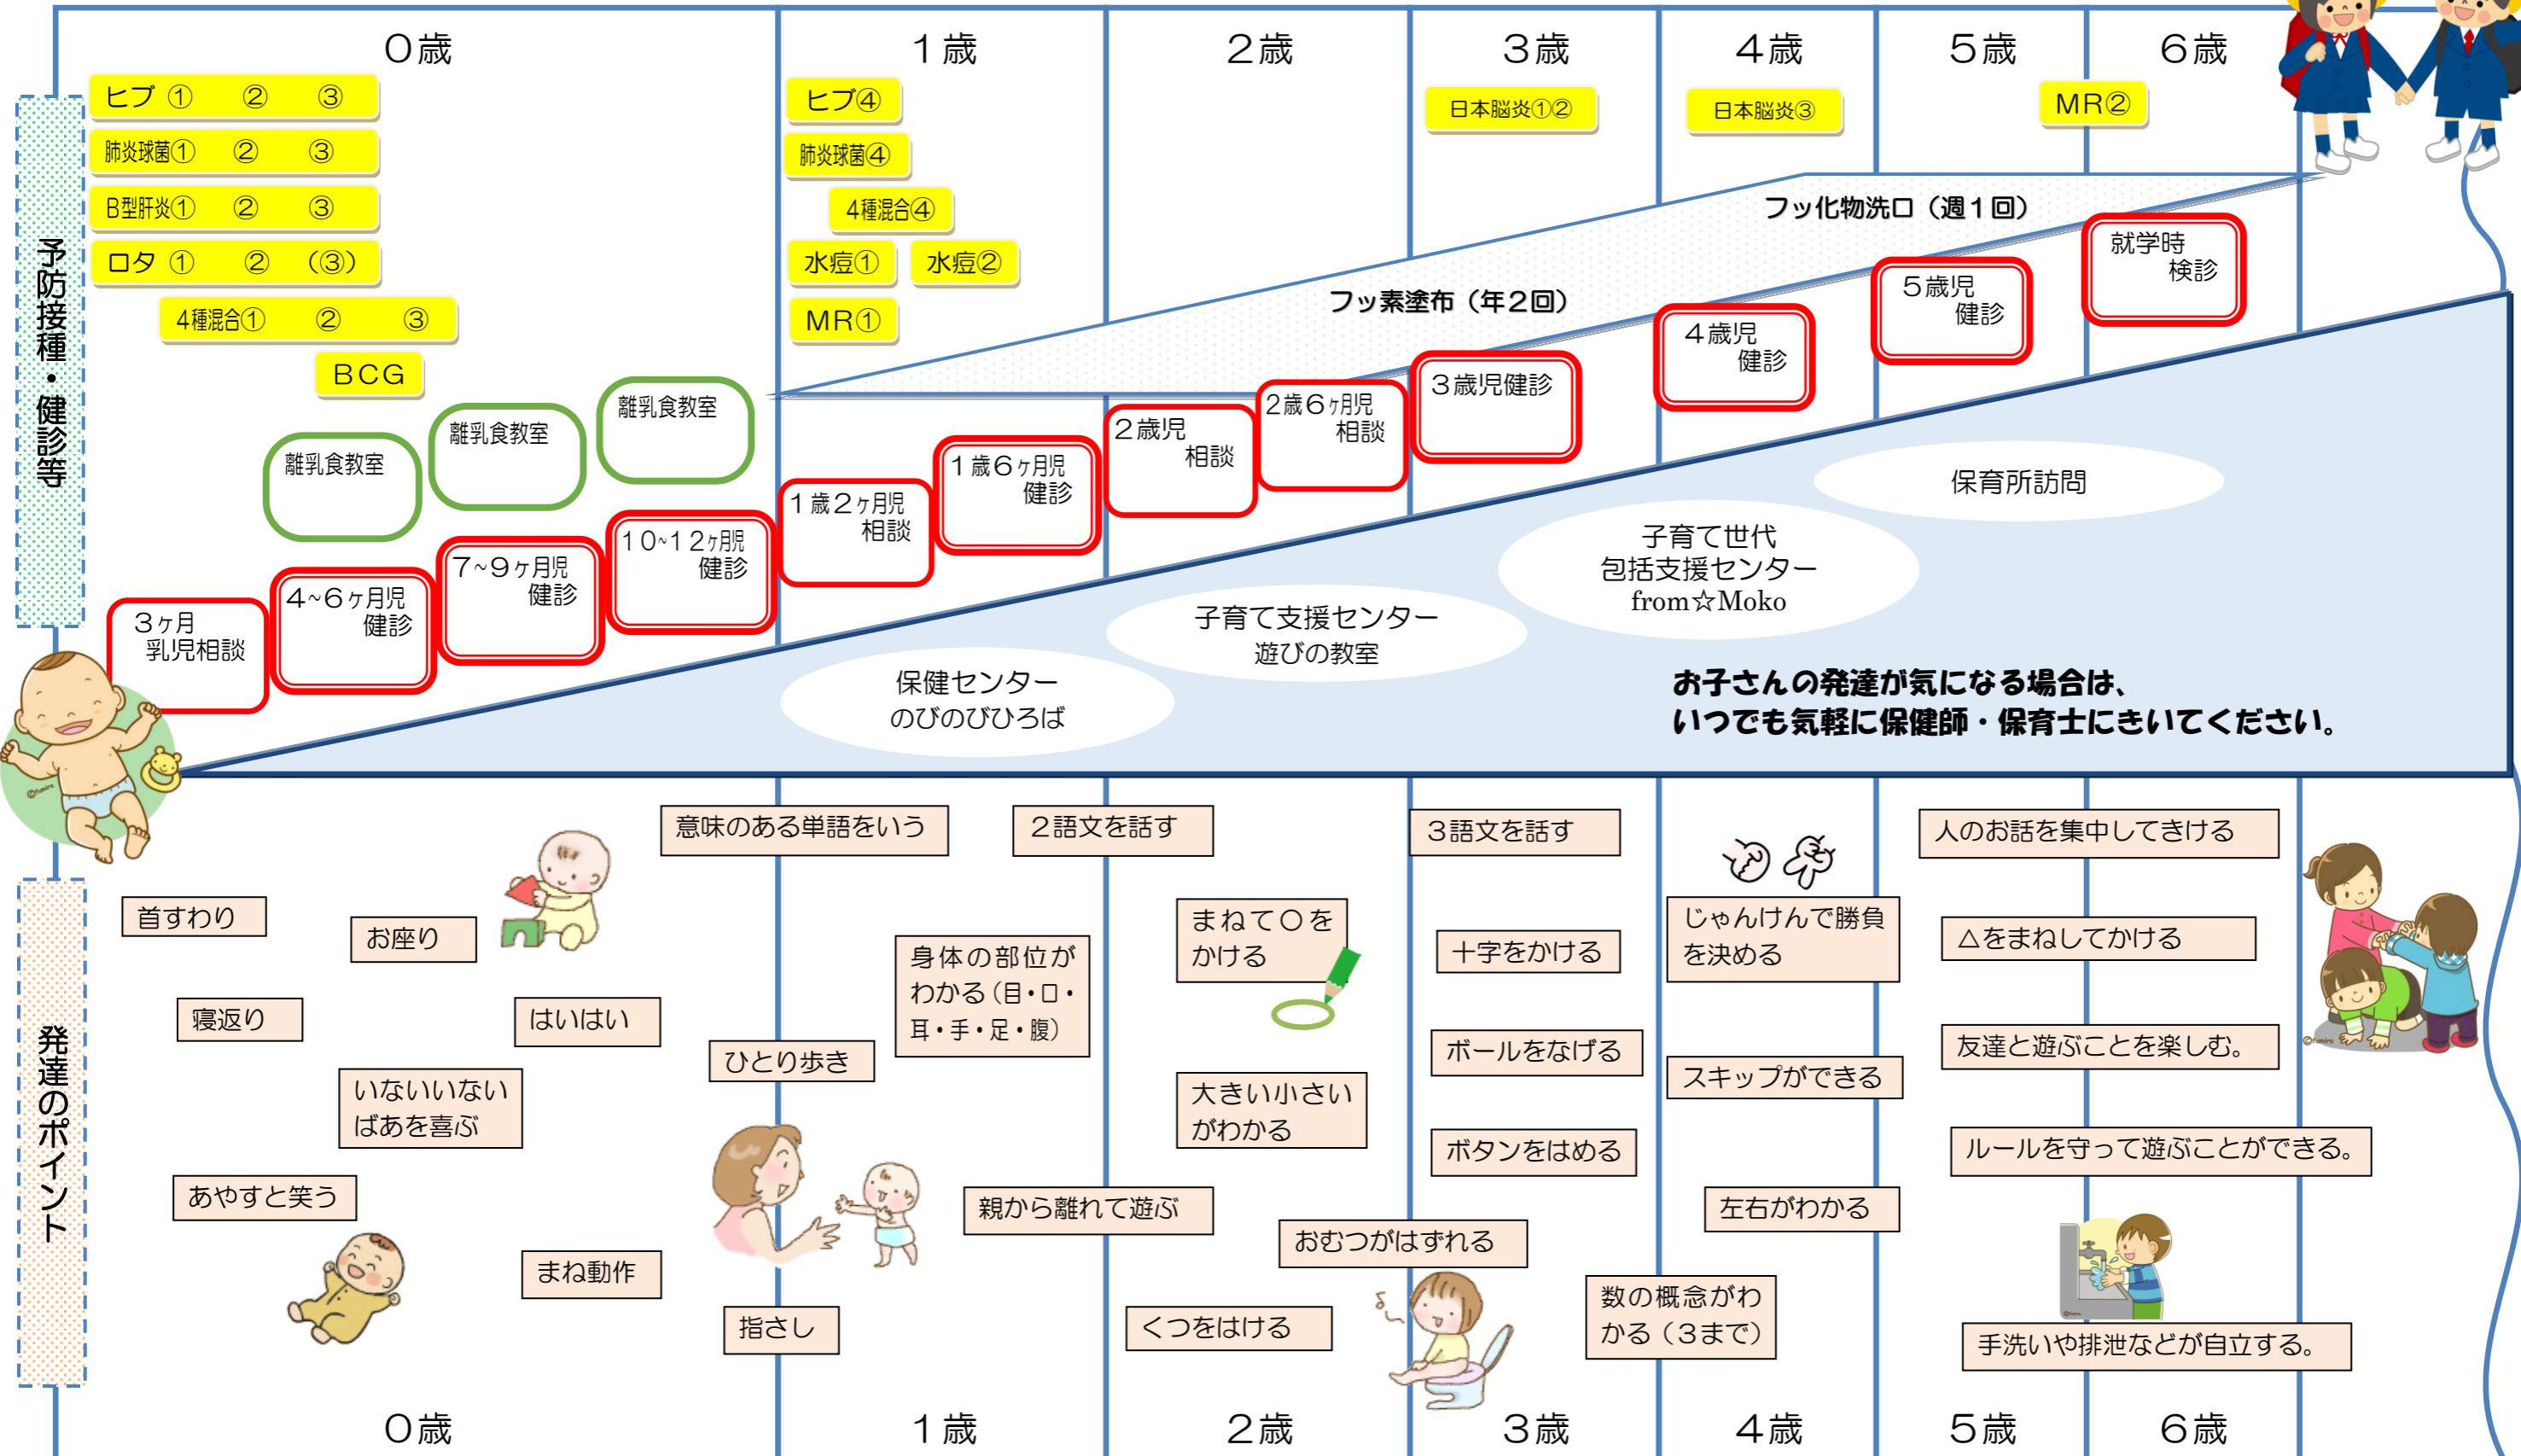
０歳 １歳 ２歳 ３歳 ４歳 ５歳 ６歳

予防接種・健診等

ヒブ ① ② ③
肺炎球菌① ② ③
B型肝炎① ② ③
ロタ ① ② (③)
4種混合① ② ③
BCG

ヒブ④
肺炎球菌④
4種混合④
水痘① 水痘②
MR①

日本脳炎①②
日本脳炎③
MR②

フッ化物洗口（週１回）
フッ素塗布（年２回）

離乳食教室
離乳食教室
離乳食教室

３ヶ月 乳児相談
４~６ヶ月児 健診
７~９ヶ月児 健診
１０~１２ヶ月児 健診
１歳２ヶ月児 相談
１歳６ヶ月児 健診
２歳児 相談
２歳６ヶ月児 相談
３歳児健診
４歳児 健診
５歳児 健診
就学時 検診

保育所訪問
子育て世代 包括支援センター from☆Moko
子育て支援センター 遊びの教室
保健センター のびのびひろば

お子さんの発達が気になる場合は、
いつでも気軽に保健師・保育士にきいてください。

発達のポイント

首すわり
お座り
寝返り
はいはい
いないいない ばあを喜ぶ
あやすと笑う
まね動作
意味のある単語をいう
ひとり歩き
指さし
身体の部位が わかる（目・口・耳・手・足・腹）
２語文を話す
親から離れて遊ぶ
まねて〇を かける
大きい小さい がわかる
おむつがはずれる
くつをはける
３語文を話す
十字をかける
ボールをなげる
ボタンをはめる
じゃんけんで勝負 を決める
スキップができる
左右がわかる
数の概念がわ かる（３まで）
人のお話を集中してきける
△をまねしてかける
友達と遊ぶことを楽しむ。
ルールを守って遊ぶことができる。
手洗いや排泄などが自立する。

０歳 １歳 ２歳 ３歳 ４歳 ５歳 ６歳